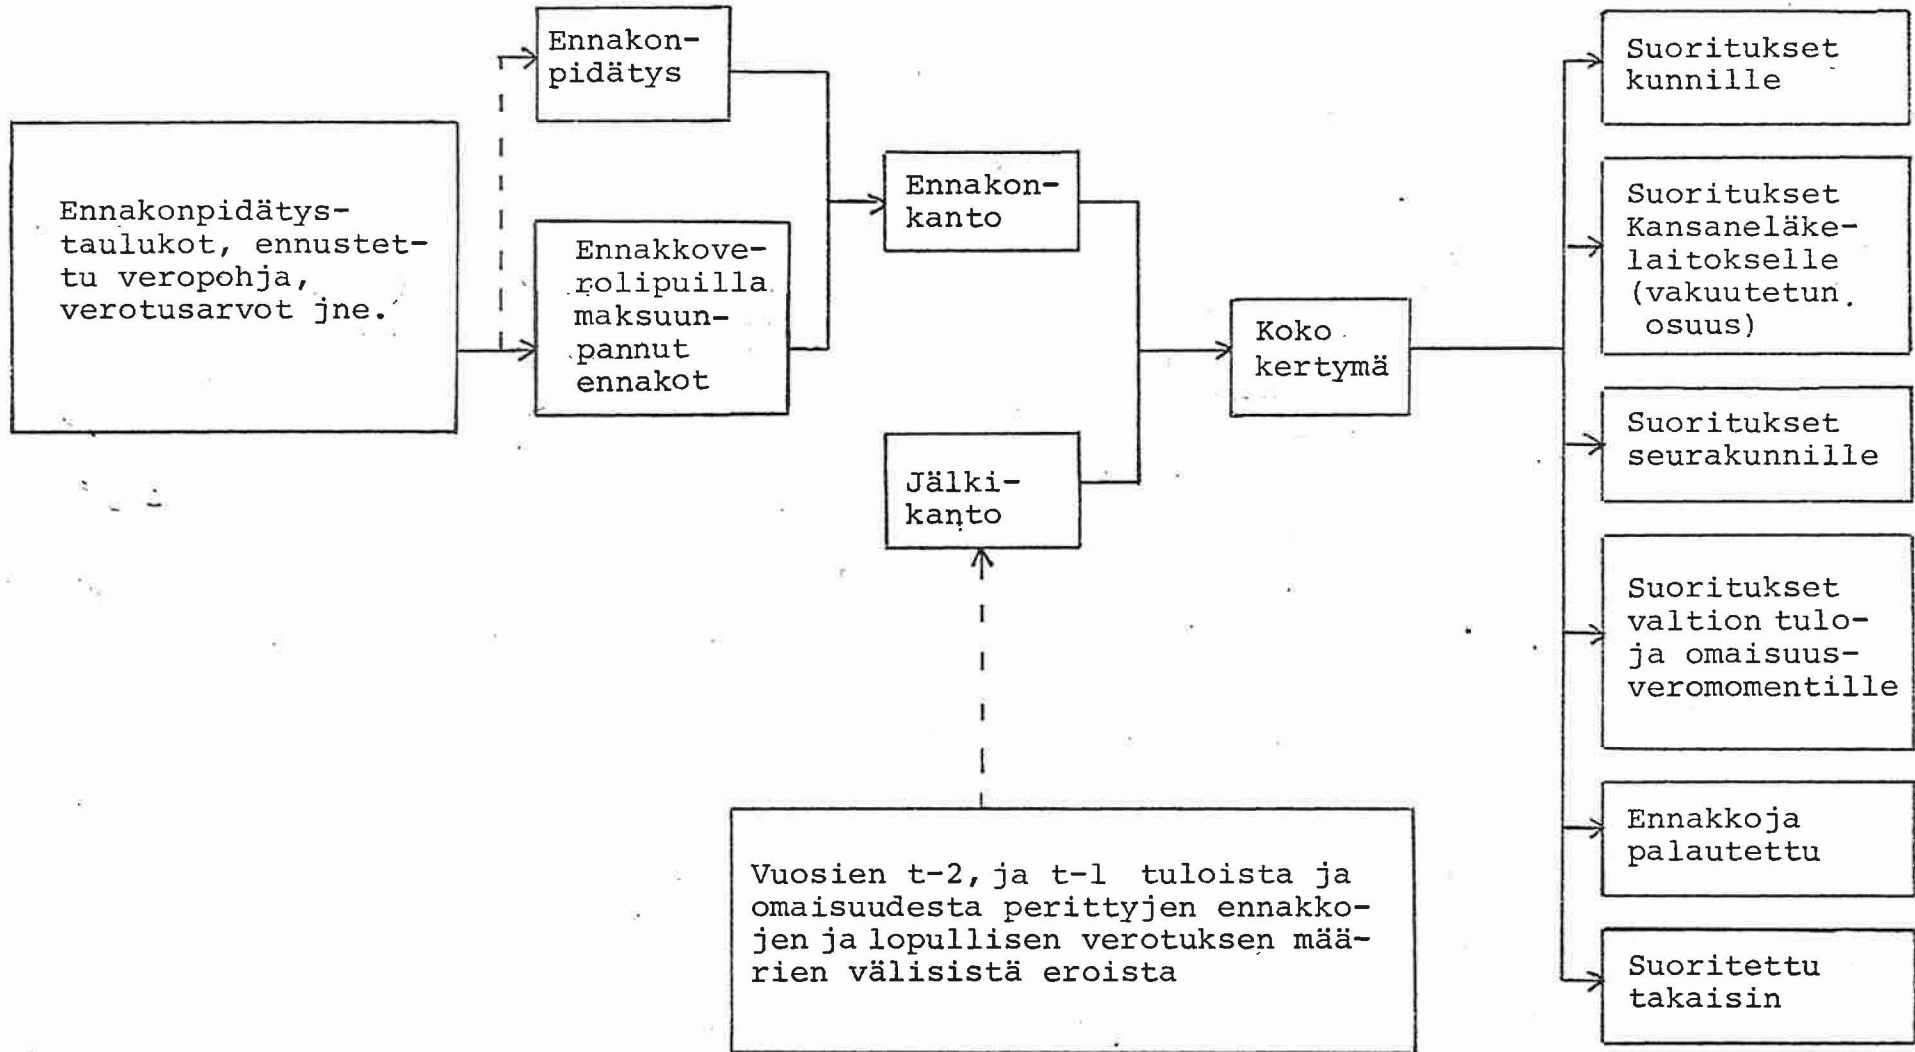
Ennakonpidätystaulukot, ennustettu veropohja, verotusarvot jne.

Ennakonpidätys

Ennakkoverolipuilla maksuunpannut ennakot

Ennakonkanto

Jälkikanto

Koko kertymä

Vuosien t-2, ja t-1 tuloista ja omaisuudesta perittyjen ennakkojen ja lopullisen verotuksen määrien välisistä eroista

Suoritukset kunnille

Suoritukset Kansaneläkelaitokselle (vakuutetun osuus)

Suoritukset seurakunnille

Suoritukset valtion tulo- ja omaisuusveromomentille

Ennakkoja palautettu

Suoritettu takaisin